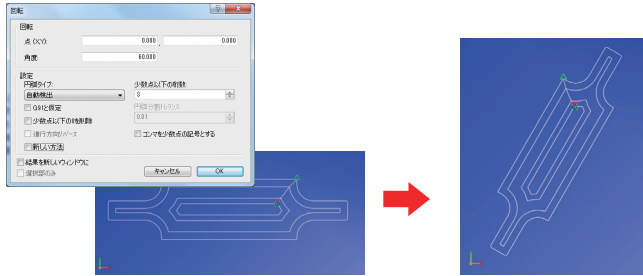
回転

回転

点 (X,Y): 0.000 , 0.000

角度: 60.000

設定

円弧タイプ

自動検出

G91に限定

少数点以下の桁削除

進行方向リバース

新しい方法

少数点以下の桁数:

3

円弧分割トレランス

0.01

コンマを少数点の記号とする

結果を新しいウィンドウに

選択部のみ

キャンセル

OK